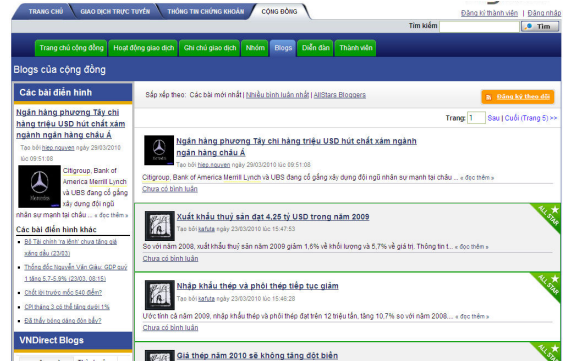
TRANG CHỦ | GIAO DỊCH TRỰC TUYẾN | THÔNG TIN CHỨNG KHOÁN | CỘNG ĐỒNG

Đăng kí thành viên | Đăng nhập

Tìm kiếm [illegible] Tìm

Trang chủ cộng đồng | Hoạt động giao dịch | Ghi chú giao dịch | Nhóm | Blogs | Diễn đàn | Thành viên

Blogs của cộng đồng

Các bài điển hình

Ngân hàng phương Tây chi hàng triệu USD hút chất xám ngành ngân hàng châu Á

Tạo bởi hiep.nguyen ngày 29/03/2010 lúc 09:51:08

Citigroup, Bank of America Merrill Lynch và UBS đang cố gắng xây dựng đội ngũ nhân sự mạnh tại châu ...

Các bài điển hình khác

Bỏ Tại chính 'ra lệnh' chưa tăng giá xăng dầu (23/03)

Thống đốc Nguyễn Văn Giàu: GDP quý 1 tăng 5,7-5,8% (23/03: 8/5)

Chốt lãi trước mốc 640 điểm?

CPI tháng 3 có thể tăng dưới 1%

Đã thấy bóng dáng đỉnh đẩy?

VNDirect Blogs

Sắp xếp theo: Các bài mới nhất | Nhiều bình luận nhất | AllStars Bloggers

Đăng ký theo dõi

Trang: 1 Sau | Cuối (Trang 5) >>

Ngân hàng phương Tây chi hàng triệu USD hút chất xám ngành ngân hàng châu Á

Tạo bởi hiep.nguyen ngày 29/03/2010 lúc 09:51:08

Citigroup, Bank of America Merrill Lynch và UBS đang cố gắng xây dựng đội ngũ nhân sự mạnh tại châu ... « đọc thêm »

Chưa có bình luận

Xuất khẩu thuỷ sản đạt 4,25 tỷ USD trong năm 2009

Tạo bởi kafuta ngày 23/03/2010 lúc 15:47:53

So với năm 2008, xuất khẩu thuỷ sản năm 2009 giảm 1,5% về khối lượng và 5,7% về giá trị. Thông tin t... « đọc thêm »

Chưa có bình luận

ALL STAR

Nhập khẩu thép và phôi thép tiếp tục giảm

Tạo bởi kafuta ngày 23/03/2010 lúc 15:48:28

Ước tính cả năm 2009, nhập khẩu thép và phôi thép đạt trên 12 triệu tấn, tăng 10,7% so với năm 2008,... « đọc thêm »

Chưa có bình luận

ALL STAR

Giá thép năm 2010 sẽ không tăng đột biến

ALL STAR